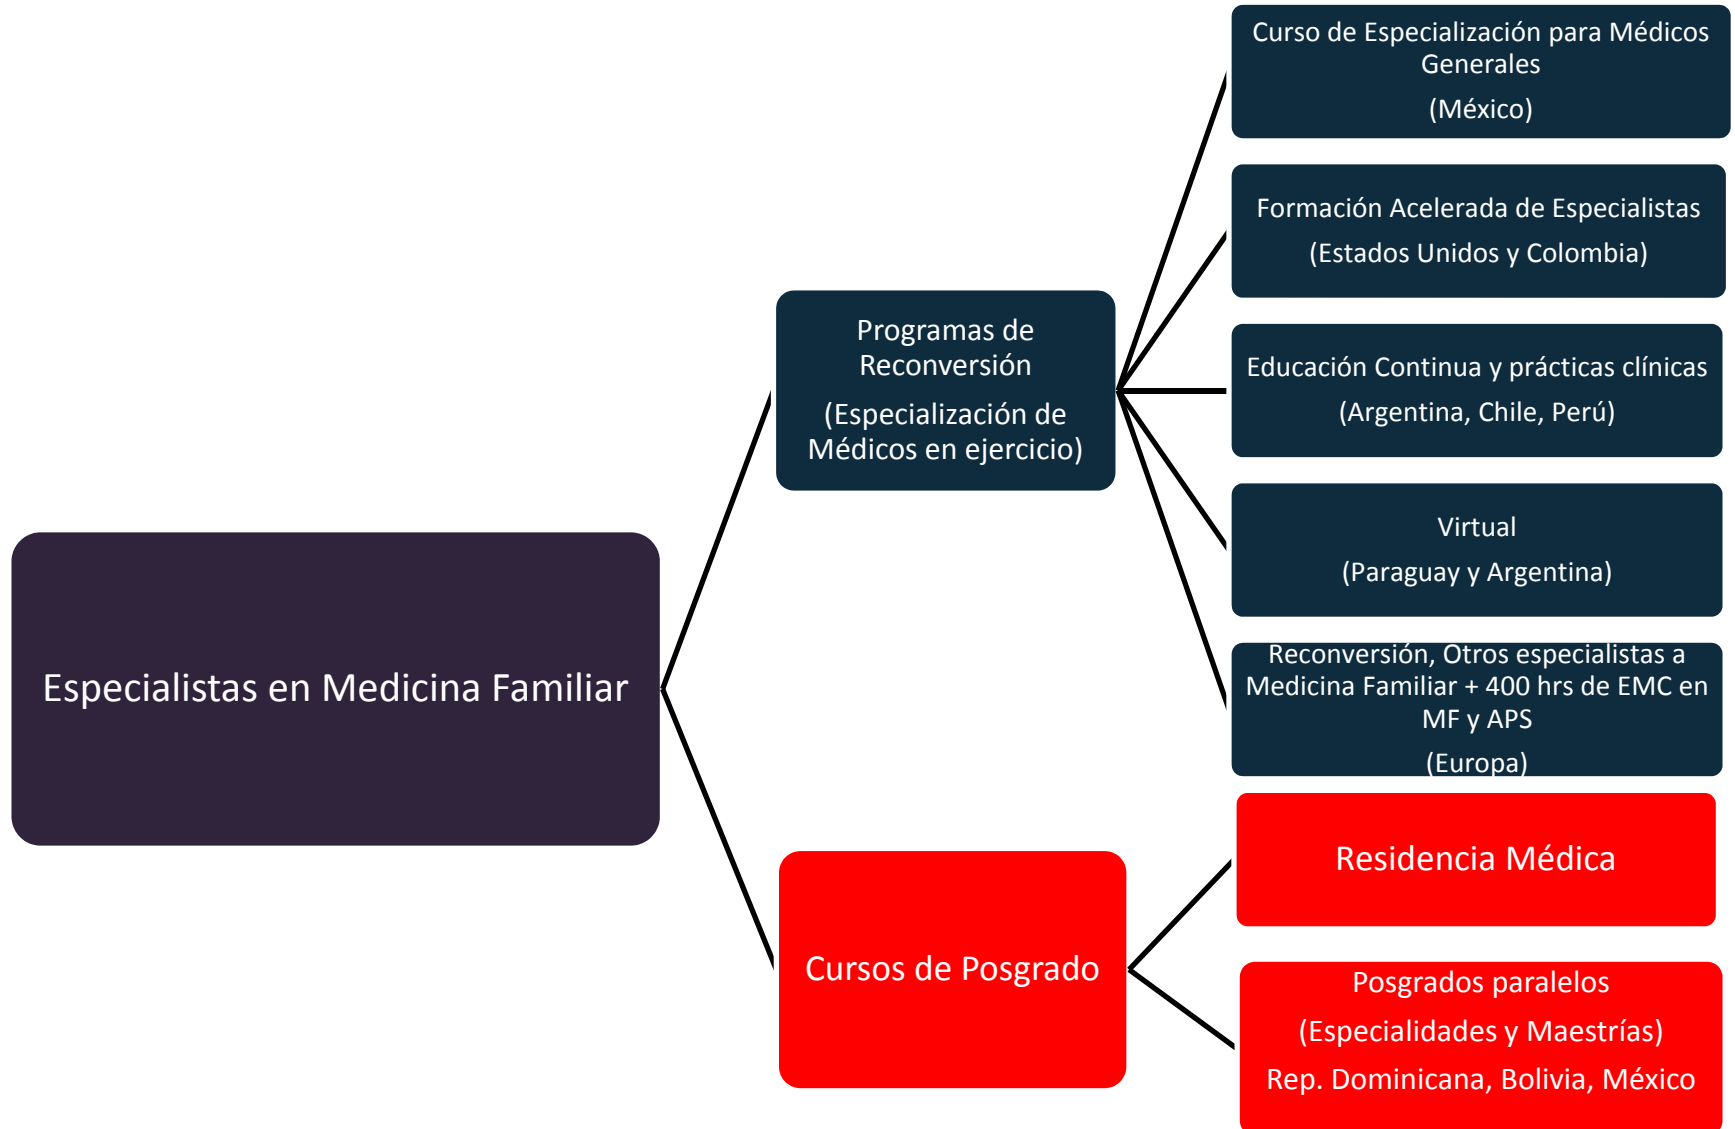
Especialistas en Medicina Familiar

Programas de Reconversión

(Especialización de Médicos en ejercicio)

Curso de Especialización para Médicos Generales

(México)

Formación Acelerada de Especialistas

(Estados Unidos y Colombia)

Educación Continua y prácticas clínicas

(Argentina, Chile, Perú)

Virtual

(Paraguay y Argentina)

Reconversión, Otros especialistas a Medicina Familiar + 400 hrs de EMC en MF y APS

(Europa)

Cursos de Posgrado

Residencia Médica

Posgrados paralelos

(Especialidades y Maestrías)

Rep. Dominicana, Bolivia, México